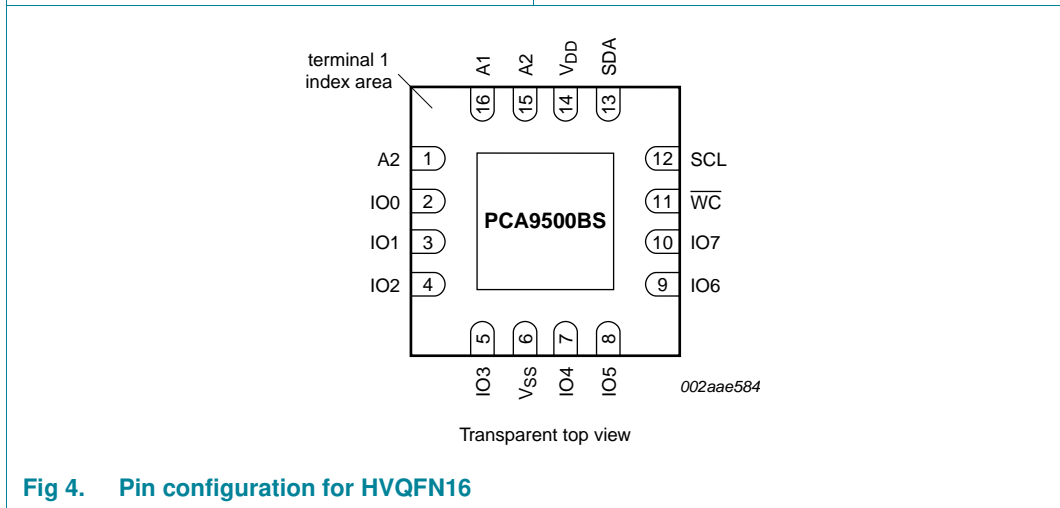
terminal 1 index area

A1 A2 $V_{DD}$ SDA

16 15 14 13

A2 1
IO0 2
IO1 3
IO2 4

PCA9500BS

12 SCL
11 $\overline{WC}$
10 IO7
9 IO6

5 6 7 8

IO3 $V_{SS}$ IO4 IO5

002aae584

Transparent top view

Fig 4. Pin configuration for HVQFN16